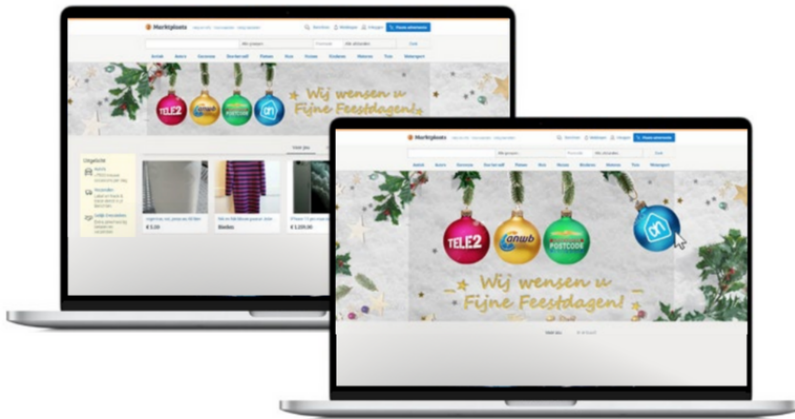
Marktplaats

Zoeken

Plaats advertentie

Wij wensen u Fijne Feestdagen!

TELE2

POSTCODE

ah

Voor jou

€ 3,00

Bieden

€ 1.200,00

Marktplaats

Zoeken

Plaats advertentie

TELE2

anwb

POSTCODE

ah

Wij wensen u Fijne Feestdagen!

Voor jou